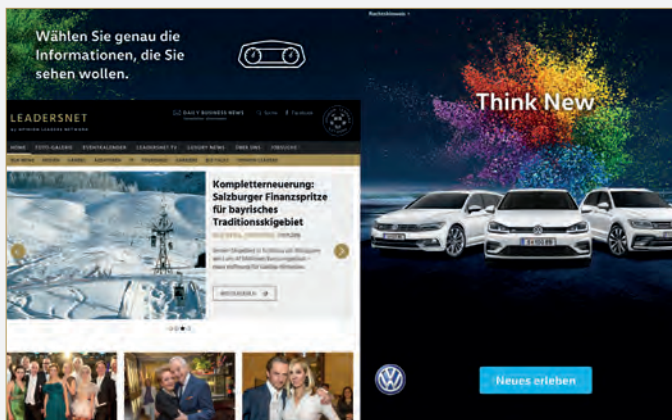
Rechtshinweis >

Wählen Sie genau die Informationen, die Sie sehen wollen.

LEADERSNET

DAILY BUSINESS NEWS

HOME   FOTO-GALERIE   EVENTKALENDER   LEADERSNET.TV   LUXURY NEWS   FIRST ONE   FORSCHUNG

Komplett­erneuerung: Salzburger Finanzspritze für bayrisches Traditionsskigebiet

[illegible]

WEITERLESEN

Think New

Neues erleben